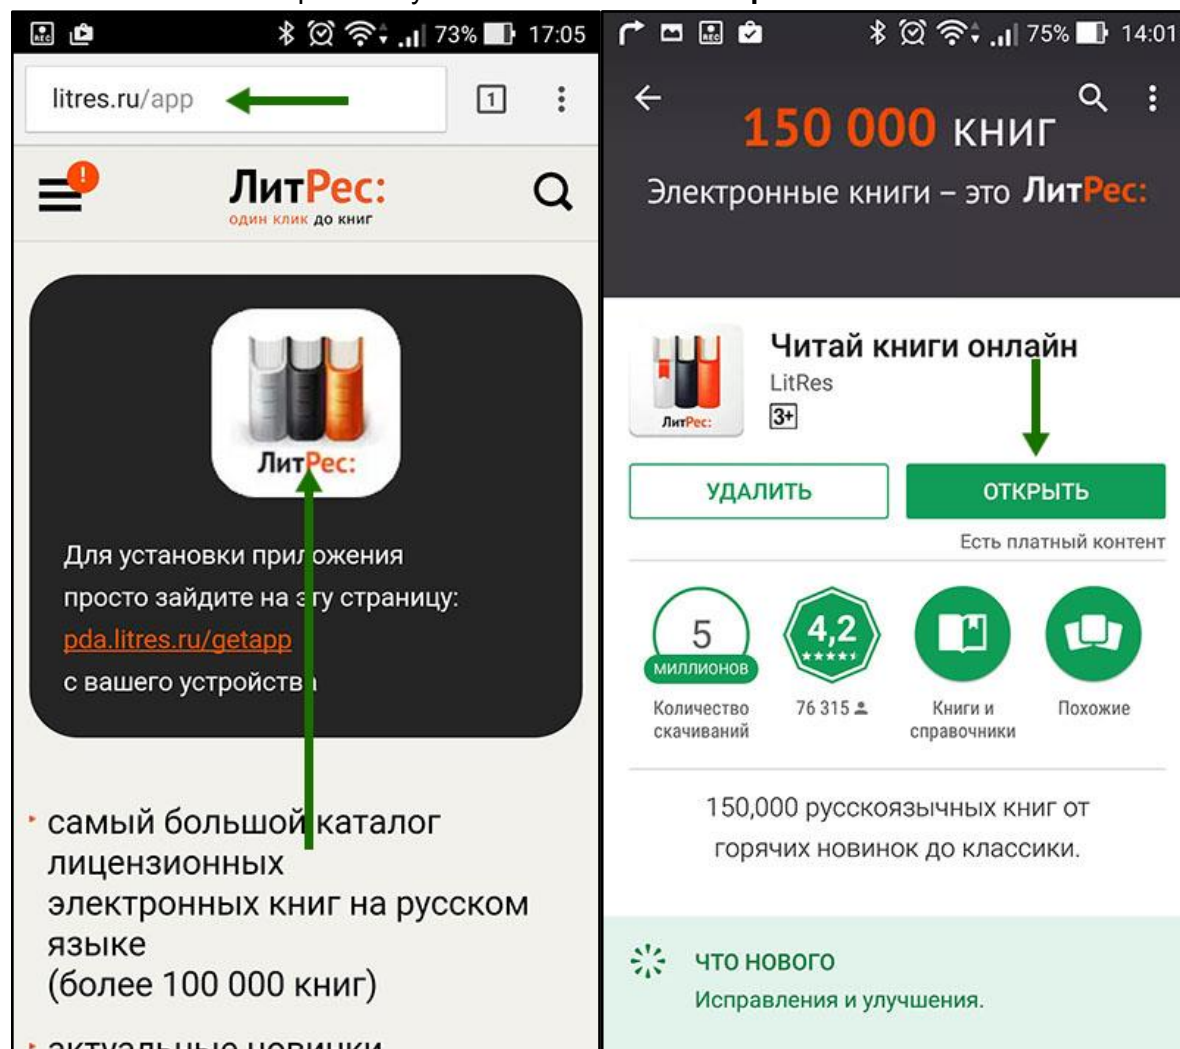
73% 17:05

litres.ru/app

1

ЛитРес:
один клик до книг

ЛитРес:

Для установки приложения просто зайдите на эту страницу:
pda.litres.ru/getapp
с вашего устройства

самый большой каталог лицензионных электронных книг на русском языке (более 100 000 книг)

актуальные новинки

75% 14:01

150 000 книг
Электронные книги – это ЛитРес:

Читай книги онлайн
LitRes
3+
ЛитРес:

УДАЛИТЬ
ОТКРЫТЬ
Есть платный контент

5
МИЛЛИОНОВ
Количество скачиваний

4,2
76 315

Книги и справочники

Похожие

150,000 русскоязычных книг от горячих новинок до классики.

ЧТО НОВОГО
Исправления и улучшения.